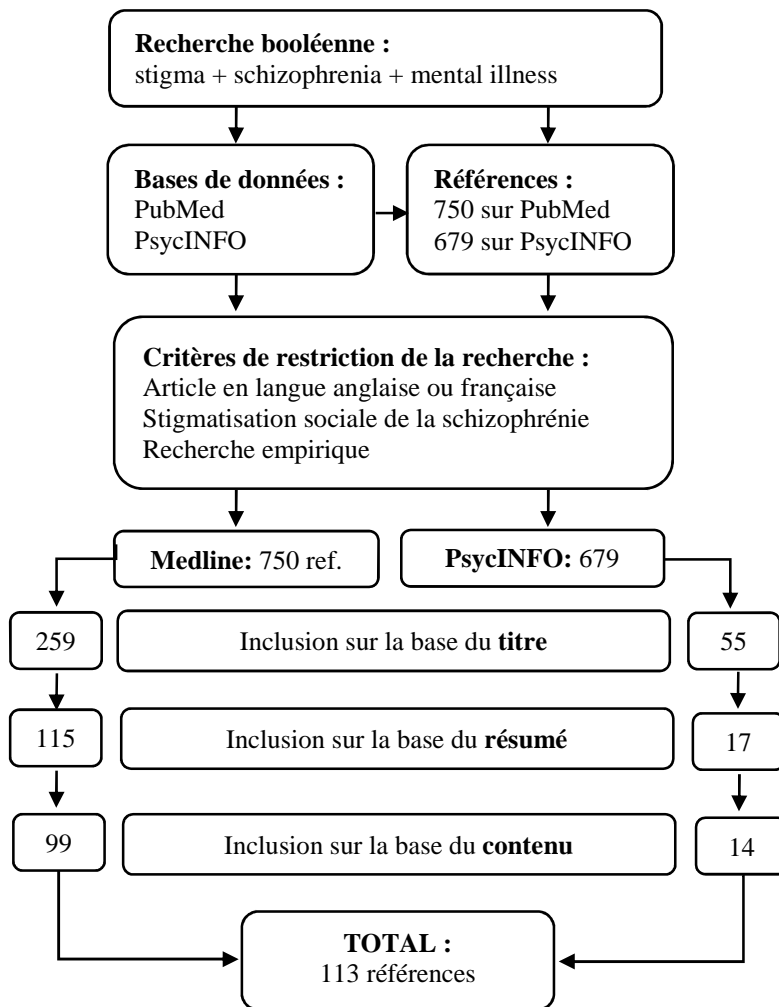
Recherche booléenne :
stigma + schizophrenia + mental illness

Bases de données :
PubMed
PsycINFO

Références :
750 sur PubMed
679 sur PsycINFO

Critères de restriction de la recherche :
Article en langue anglaise ou française
Stigmatisation sociale de la schizophrénie
Recherche empirique

Medline: 750 ref.

PsycINFO: 679

259

Inclusion sur la base du titre

55

115

Inclusion sur la base du résumé

17

99

Inclusion sur la base du contenu

14

TOTAL :
113 références